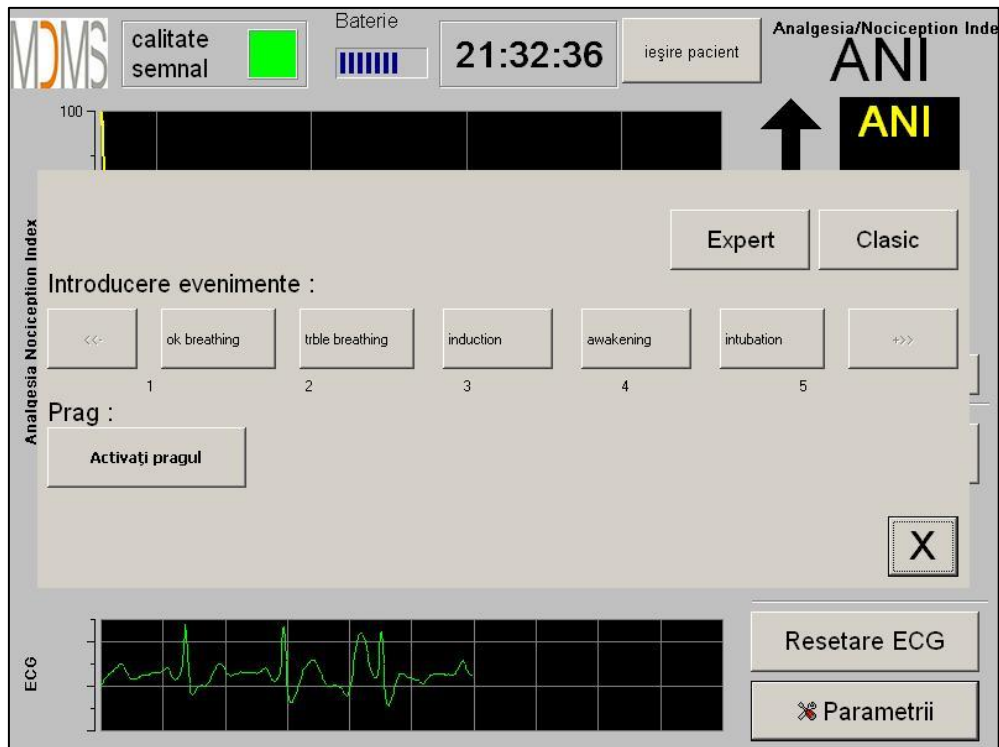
MDMS

calitate semnal

Baterie

21:32:36

ieşire pacient

Analgesia/Nociception Inde

ANI

100

ANI

Analgesia Nociception Index

Expert

Clasic

Introducere evenimente :

<<-

ok breathing

trble breathing

induction

awakening

intubation

->>

1

2

3

4

5

Prag :

Activaţi pragul

X

ECG

Resetare ECG

Parametrii